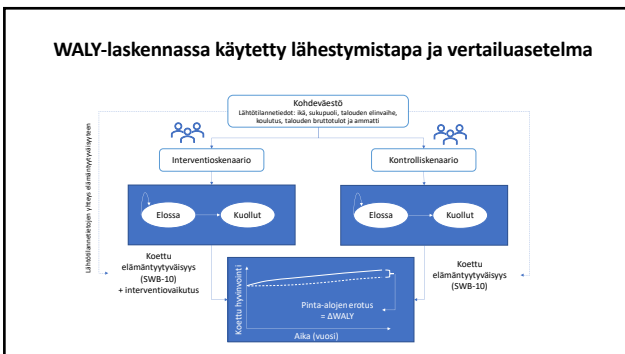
WALY-laskennassa käytetty lähestymistapa ja vertailuasetelma

Kohdeväestö
Lähtötilannetiedot: ikä, sukupuoli, talouden elinvaihe, koulutus, talouden bruttotulot ja ammatti

Interventioskenaario

Kontrolliskenaario

Elossa

Kuollut

Elossa

Kuollut

Lähtötilannetietojen yhteys elämäntyytyväisyyteen

Koettu elämäntyytyväisyys (SWB-10) + interventiovaikutus

Koettu elämäntyytyväisyys (SWB-10)

Koettu hyvinvointi

Pinta-alojen erotus = ΔWALY

Aika (vuosi)